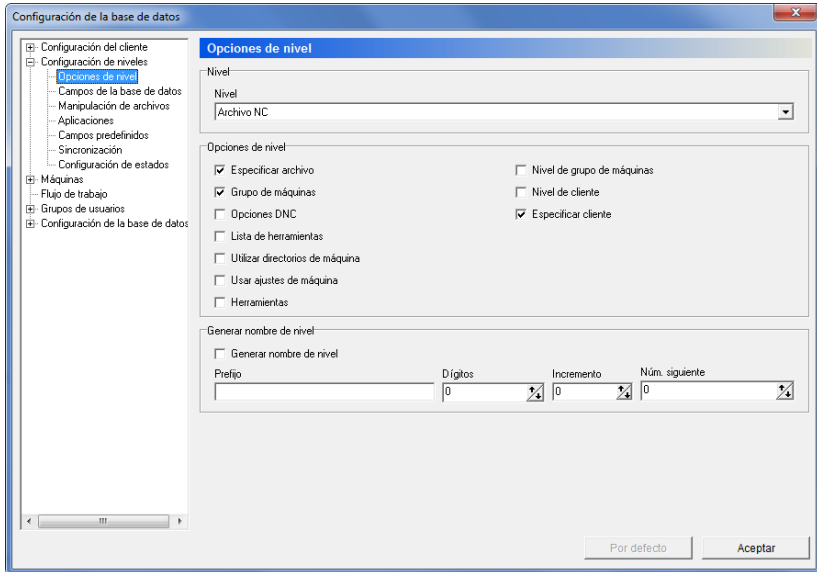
Configuración de la base de datos

Configuración del cliente
Configuración de niveles
Opciones de nivel
Campos de la base de datos
Manipulación de archivos
Aplicaciones
Campos predefinidos
Sincronización
Configuración de estados
Máquinas
Flujo de trabajo
Grupos de usuarios
Configuración de la base de datos

Opciones de nivel

Nivel
Nivel
Archivo NC

Opciones de nivel
Especificar archivo
Grupo de máquinas
Opciones DNC
Lista de herramientas
Utilizar directorios de máquina
Usar ajustes de máquina
Herramientas
Nivel de grupo de máquinas
Nivel de cliente
Especificar cliente

Generar nombre de nivel
Generar nombre de nivel
Prefijo
Dígitos
0
Incremento
0
Núm. siguiente
0

Por defecto
Aceptar